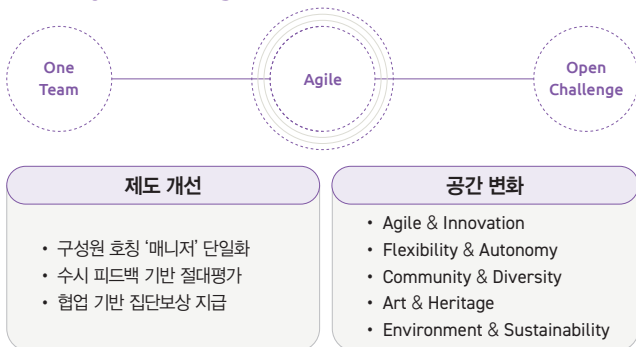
One Team

Agile

Open Challenge

제도 개선

• 구성원 호칭 '매니저' 단일화
• 수시 피드백 기반 절대평가
• 협업 기반 집단보상 지급

공간 변화

• Agile & Innovation
• Flexibility & Autonomy
• Community & Diversity
• Art & Heritage
• Environment & Sustainability